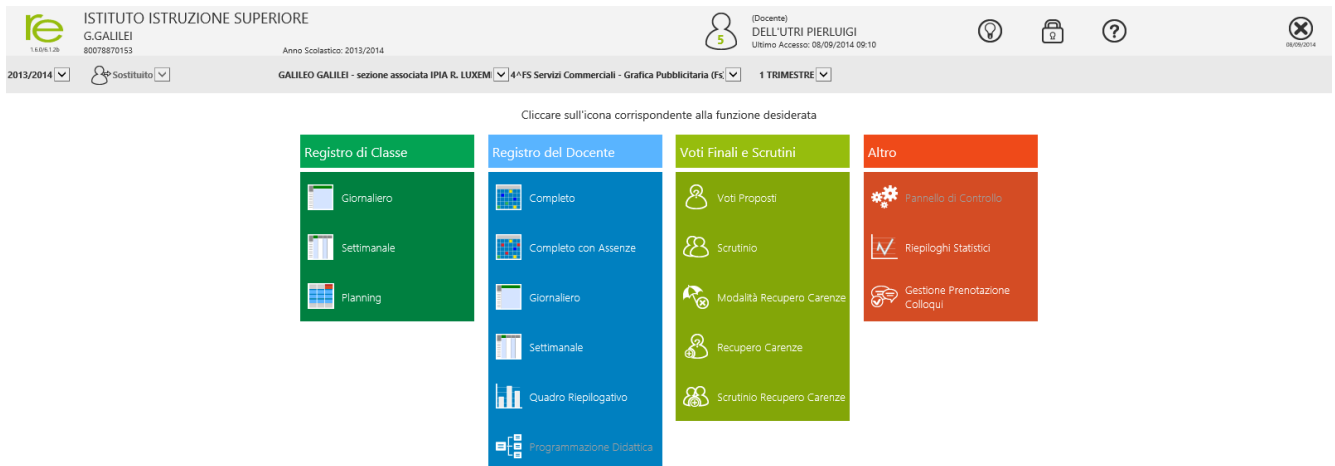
re
1.6.0/6.1.2b

ISTITUTO ISTRUZIONE SUPERIORE
G.GALILEI
80078870153

Anno Scolastico: 2013/2014

5

(Docente)
DELL'UTRI PIERLUIGI
Ultimo Accesso: 08/09/2014 09:10

08/09/2014

2013/2014

Sostituito

GALILEO GALILEI - sezione associata IPIA R. LUXEM

4^FS Servizi Commerciali - Grafica Pubblicitaria (Fs

1 TRIMESTRE

Cliccare sull'icona corrispondente alla funzione desiderata

Registro di Classe

Giornaliero

Settimanale

Planning

Registro del Docente

Completo

Completo con Assenze

Giornaliero

Settimanale

Quadro Riepilogativo

Programmazione Didattica

Voti Finali e Scrutini

Voti Proposti

Scrutinio

Modalità Recupero Carenze

Recupero Carenze

Scrutinio Recupero Carenze

Altro

Pannello di Controllo

Riepiloghi Statistici

Gestione Prenotazione Colloqui